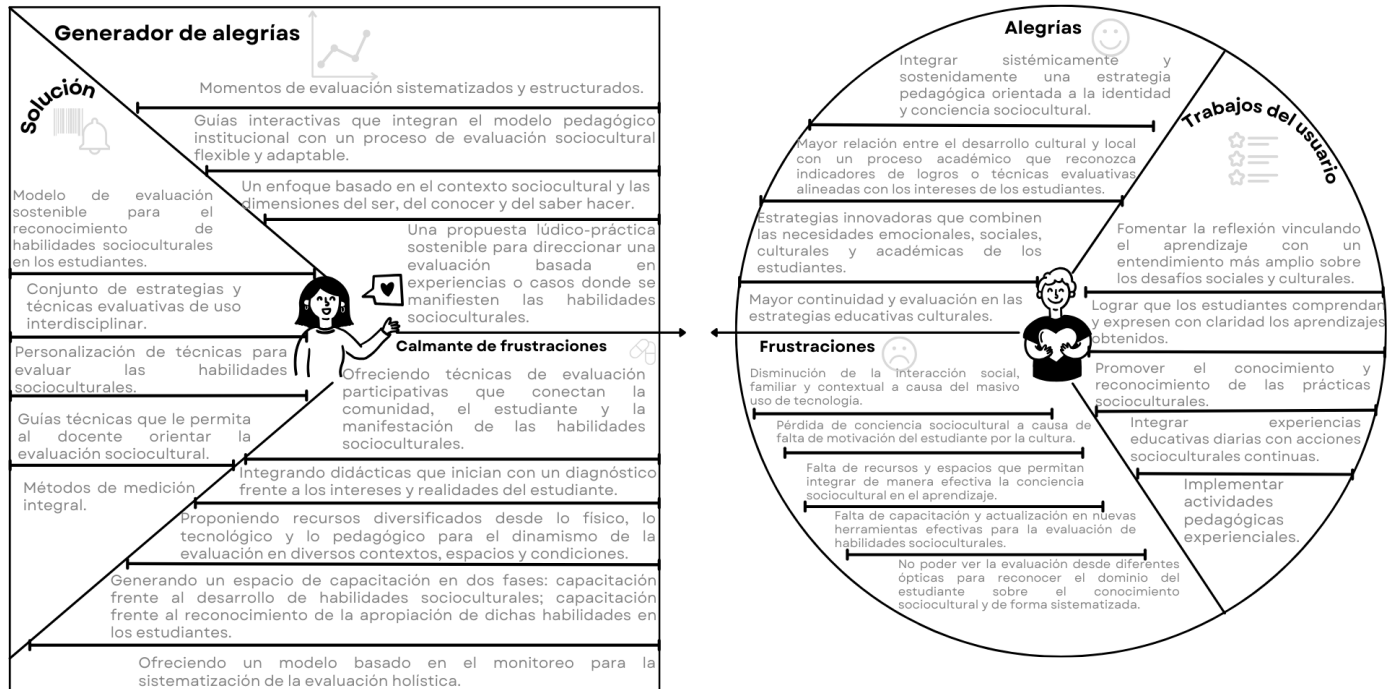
Generador de alegrías

Momentos de evaluación sistematizados y estructurados.

Guías interactivas que integran el modelo pedagógico institucional con un proceso de evaluación sociocultural flexible y adaptable.

Un enfoque basado en el contexto sociocultural y las dimensiones del ser, del conocer y del saber hacer.

Una propuesta lúdico-práctica sostenible para direccionar una evaluación basada en experiencias o casos donde se manifiesten las habilidades socioculturales.

Solución

Modelo de evaluación sostenible para el reconocimiento de habilidades socioculturales en los estudiantes.

Conjunto de estrategias y técnicas evaluativas de uso interdisciplinar.

Personalización de técnicas para evaluar las habilidades socioculturales.

Guías técnicas que le permita al docente orientar la evaluación sociocultural.

Métodos de medición integral.

Calmante de frustraciones

Ofreciendo técnicas de evaluación participativas que conectan la comunidad, el estudiante y la manifestación de las habilidades socioculturales.

Integrando didácticas que inician con un diagnóstico frente a los intereses y realidades del estudiante.

Proponiendo recursos diversificados desde lo físico, lo tecnológico y lo pedagógico para el dinamismo de la evaluación en diversos contextos, espacios y condiciones.

Generando un espacio de capacitación en dos fases: capacitación frente al desarrollo de habilidades socioculturales; capacitación frente al reconocimiento de la apropiación de dichas habilidades en los estudiantes.

Ofreciendo un modelo basado en el monitoreo para la sistematización de la evaluación holística.

Alegrías

Integrar sistémicamente y sostenidamente una estrategia pedagógica orientada a la identidad y conciencia sociocultural.

Mayor relación entre el desarrollo cultural y local con un proceso académico que reconozca indicadores de logros o técnicas evaluativas alineadas con los intereses de los estudiantes.

Estrategias innovadoras que combinen las necesidades emocionales, sociales, culturales y académicas de los estudiantes.

Mayor continuidad y evaluación en las estrategias educativas culturales.

Trabajos del usuario

Fomentar la reflexión vinculando el aprendizaje con un entendimiento más amplio sobre los desafíos sociales y culturales.

Lograr que los estudiantes comprendan y expresen con claridad los aprendizajes obtenidos.

Promover el conocimiento y reconocimiento de las prácticas socioculturales.

Integrar experiencias educativas diarias con acciones socioculturales continuas.

Implementar actividades pedagógicas experienciales.

Frustraciones

Disminución de la interacción social, familiar y contextual a causa del masivo uso de tecnología.

Pérdida de conciencia sociocultural a causa de falta de motivación del estudiante por la cultura.

Falta de recursos y espacios que permitan integrar de manera efectiva la conciencia sociocultural en el aprendizaje.

Falta de capacitación y actualización en nuevas herramientas efectivas para la evaluación de habilidades socioculturales.

No poder ver la evaluación desde diferentes ópticas para reconocer el dominio del estudiante sobre el conocimiento sociocultural y de forma sistematizada.